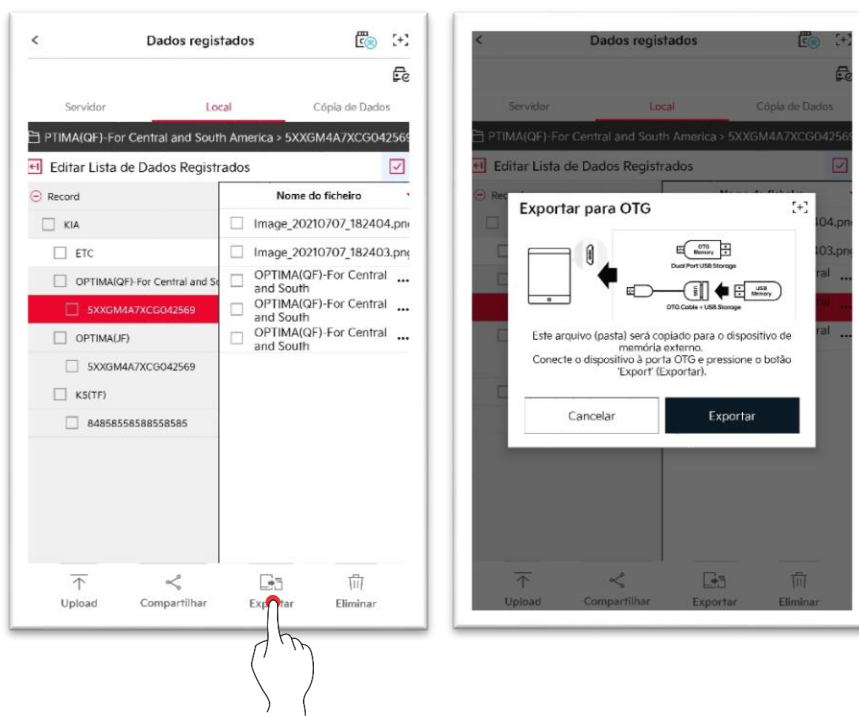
Dados registados

Servidor | Local | Cópia de Dados

PTIMA(QF)-For Central and South America > 5XXGM4A7XCG04256

Editar Lista de Dados Registrados

Record
KIA
ETC
OPTIMA(QF)-For Central and So
5XXGM4A7XCG042569
OPTIMA(JF)
5XXGM4A7XCG042569
KS(TF)
84858558588558585

Nome do ficheiro
Image_20210707_182404.pn
Image_20210707_182403.pn
OPTIMA(QF)-For Central and South ...
OPTIMA(QF)-For Central and South ...
OPTIMA(QF)-For Central and South ...

Upload
Compartilhar
Exportar
Eliminar

Dados registados

Servidor | Local | Cópia de Dados

PTIMA(QF)-For Central and South America > 5XXGM4A7XCG04256

Editar Lista de Dados Registrados

Record

Nome do ficheiro
404.pn
403.pn
ral
ral
ral

Exportar para OTG

OTG Memory
Dual Port USB Storage
USB Memory
OTG Cable + USB Storage

Este arquivo (pasta) será copiado para o dispositivo de memória externo.
Conecte o dispositivo à porta OTG e pressione o botão 'Export' (Exportar).

Cancelar
Exportar

Upload
Compartilhar
Exportar
Eliminar